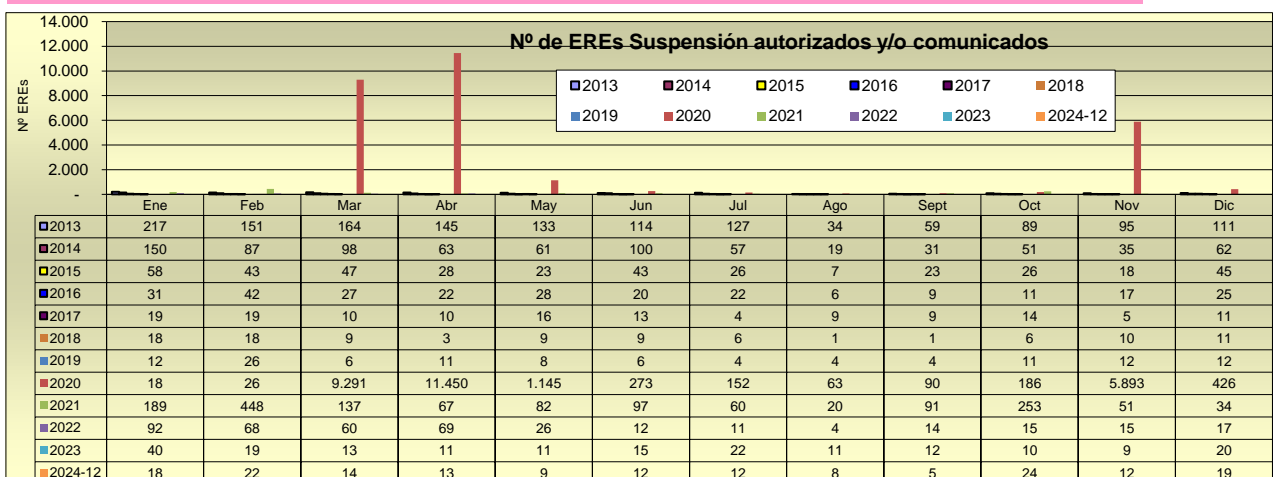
Nº de EREs Suspensión autorizados y/o comunicados

14.000
12.000
10.000
8.000
6.000
4.000
2.000
-

Nº EREs

2013 2014 2015 2016 2017 2018
2019 2020 2021 2022 2023 2024-12

| | Ene | Feb | Mar | Abr | May | Jun | Jul | Ago | Sept | Oct | Nov | Dic |
|---|---|---|---|---|---|---|---|---|---|---|---|---|
| 2013 | 217 | 151 | 164 | 145 | 133 | 114 | 127 | 34 | 59 | 89 | 95 | 111 |
| 2014 | 150 | 87 | 98 | 63 | 61 | 100 | 57 | 19 | 31 | 51 | 35 | 62 |
| 2015 | 58 | 43 | 47 | 28 | 23 | 43 | 26 | 7 | 23 | 26 | 18 | 45 |
| 2016 | 31 | 42 | 27 | 22 | 28 | 20 | 22 | 6 | 9 | 11 | 17 | 25 |
| 2017 | 19 | 19 | 10 | 10 | 16 | 13 | 4 | 9 | 9 | 14 | 5 | 11 |
| 2018 | 18 | 18 | 9 | 3 | 9 | 9 | 6 | 1 | 1 | 6 | 10 | 11 |
| 2019 | 12 | 26 | 6 | 11 | 8 | 6 | 4 | 4 | 4 | 11 | 12 | 12 |
| 2020 | 18 | 26 | 9.291 | 11.450 | 1.145 | 273 | 152 | 63 | 90 | 186 | 5.893 | 426 |
| 2021 | 189 | 448 | 137 | 67 | 82 | 97 | 60 | 20 | 91 | 253 | 51 | 34 |
| 2022 | 92 | 68 | 60 | 69 | 26 | 12 | 11 | 4 | 14 | 15 | 15 | 17 |
| 2023 | 40 | 19 | 13 | 11 | 11 | 15 | 22 | 11 | 12 | 10 | 9 | 20 |
| 2024-12 | 18 | 22 | 14 | 13 | 9 | 12 | 12 | 8 | 5 | 24 | 12 | 19 |